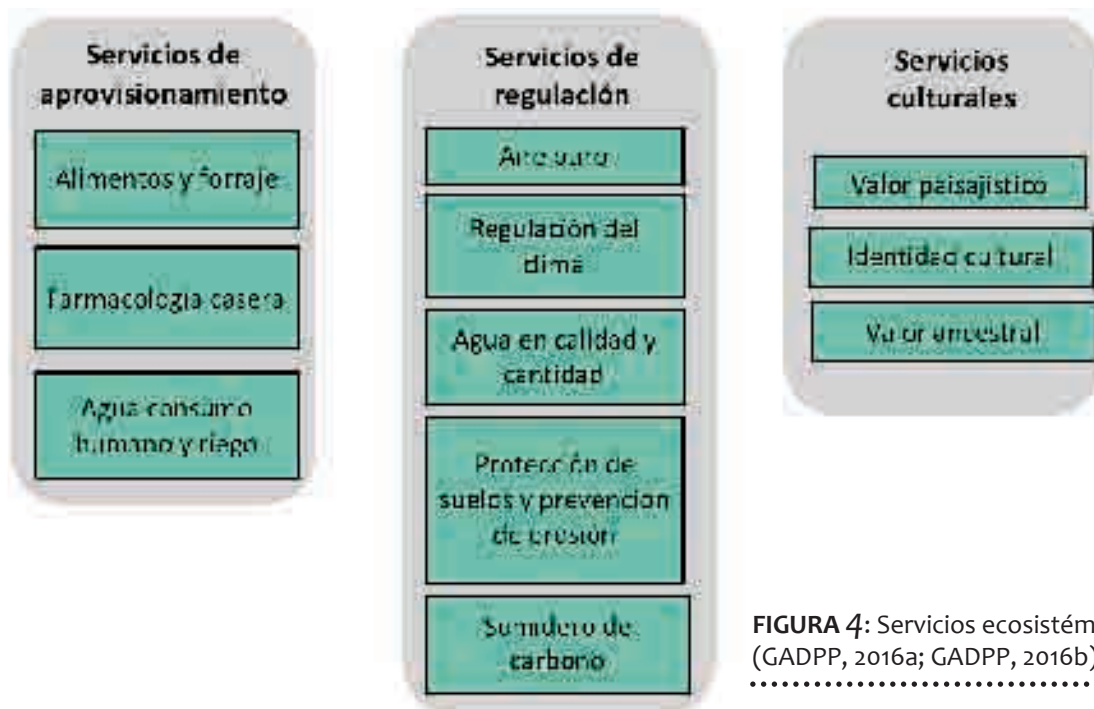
Servicios de aprovisionamiento

Alimentos y forraje

Farmacología casera

Agua consumo humano y riego

Servicios de regulación

Aire puro

Regulación del clima

Agua en calidad y cantidad

Protección de suelos y prevencion de erosión

Sumidero de carbono

Servicios culturales

Valor paisajistico

Identidad cultural

Valor ancestral

FIGURA 4: Servicios ecosistém
(GADPP, 2016a; GADPP, 2016b)